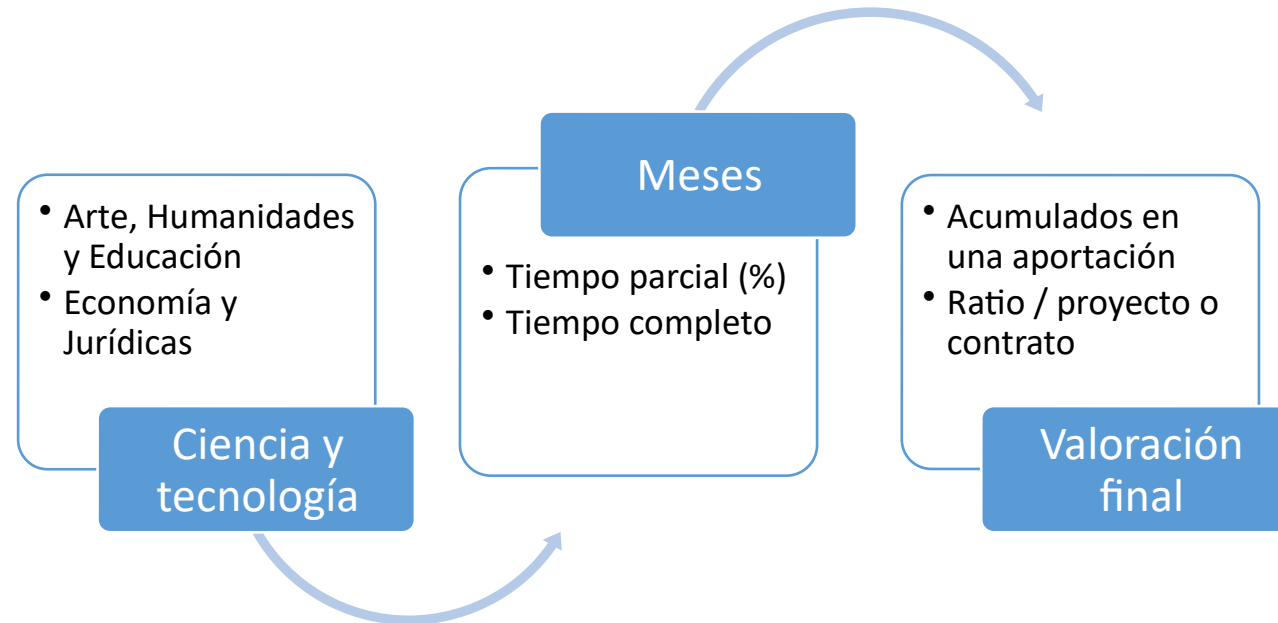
- Arte, Humanidades y Educación
- Economía y Jurídicas

Ciencia y tecnología

Meses

- Tiempo parcial (%)
- Tiempo completo

- Acumulados en una aportación
- Ratio / proyecto o contrato

Valoración final